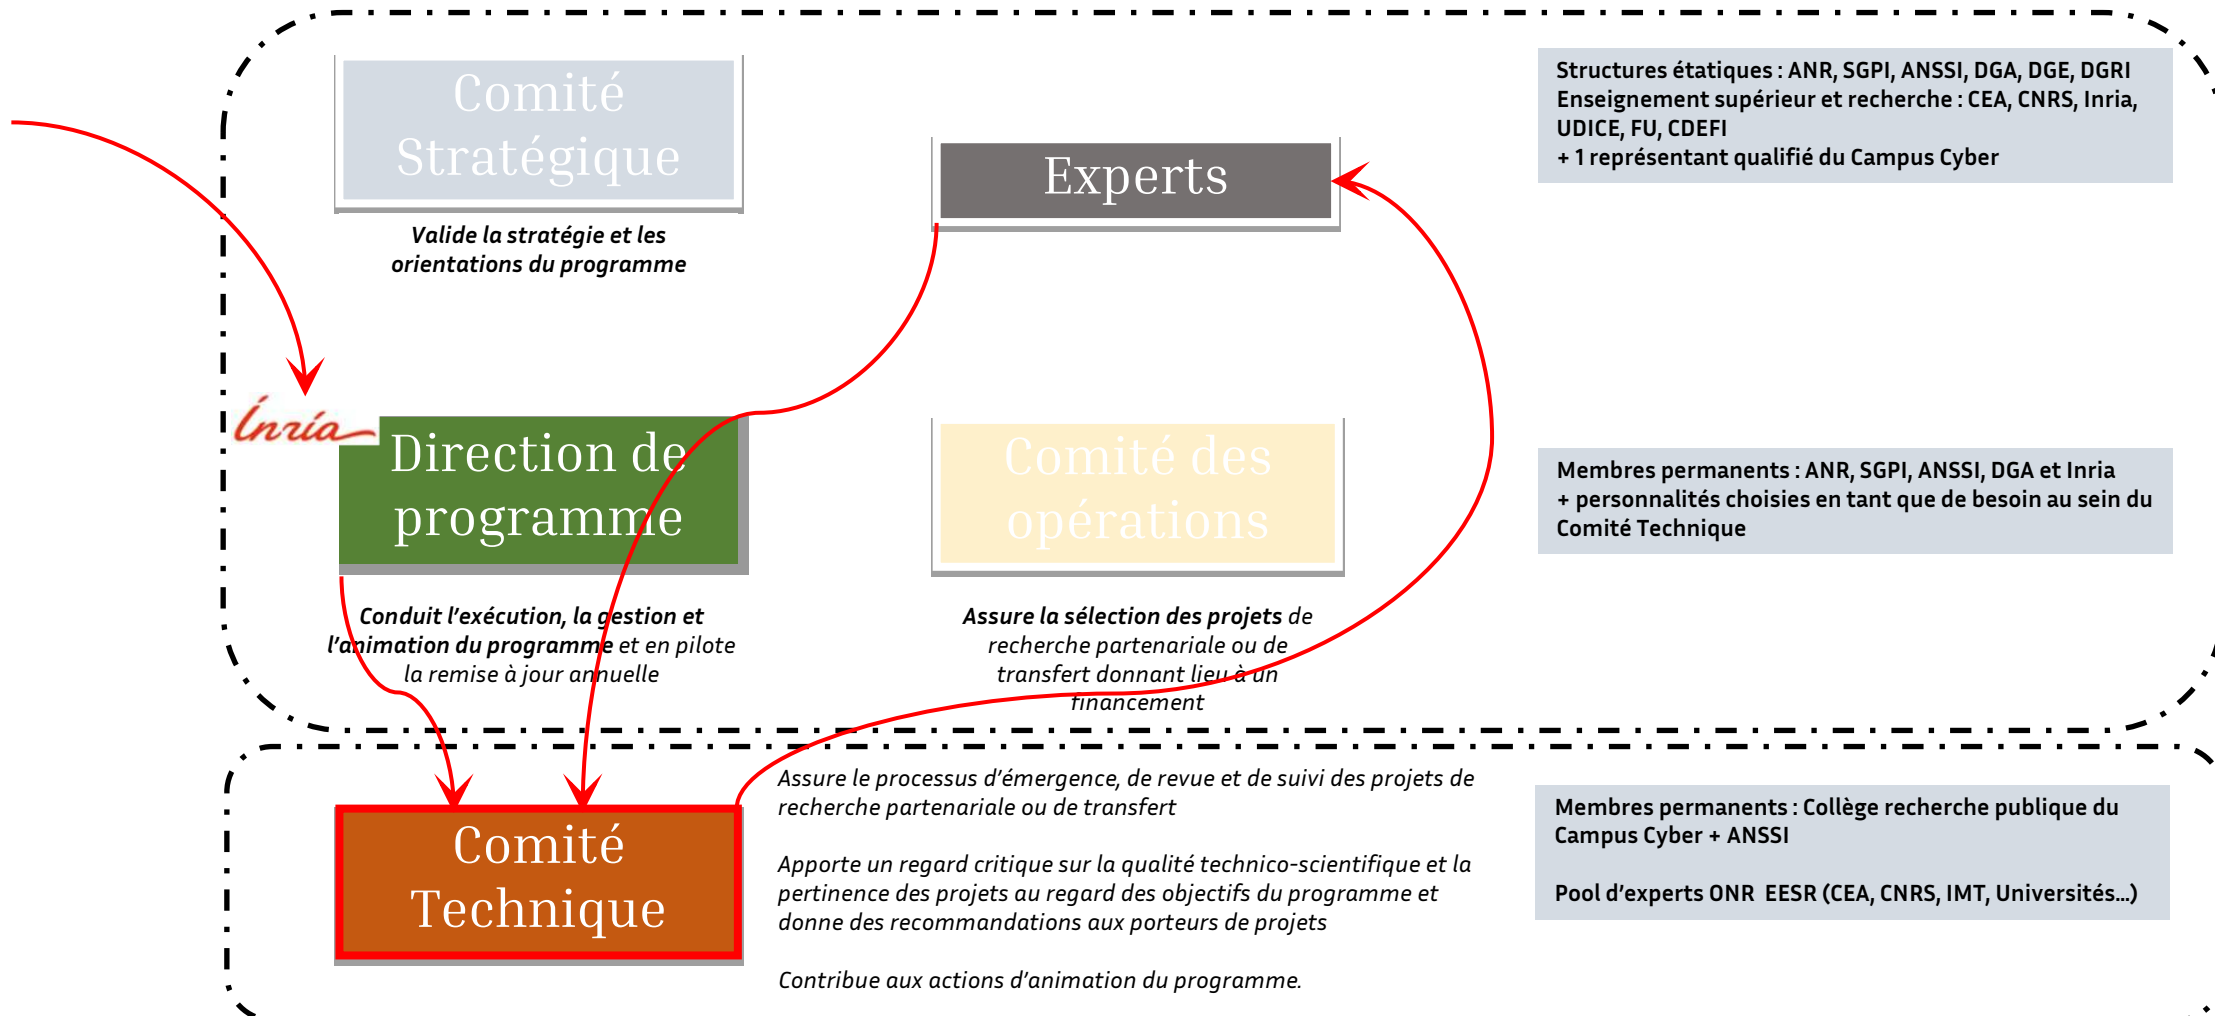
Comité Stratégique

Valide la stratégie et les orientations du programme

Experts

Structures étatiques : ANR, SGPI, ANSSI, DGA, DGE, DGRI
Enseignement supérieur et recherche : CEA, CNRS, Inria, UDICE, FU, CDEFI
+ 1 représentant qualifié du Campus Cyber

Inria

Direction de programme

Conduit l'exécution, la gestion et l'animation du programme et en pilote la remise à jour annuelle

Comité des opérations

Assure la sélection des projets de recherche partenariale ou de transfert donnant lieu à un financement

Membres permanents : ANR, SGPI, ANSSI, DGA et Inria
+ personnalités choisies en tant que de besoin au sein du Comité Technique

Comité Technique

Assure le processus d'émergence, de revue et de suivi des projets de recherche partenariale ou de transfert

Apporte un regard critique sur la qualité technico-scientifique et la pertinence des projets au regard des objectifs du programme et donne des recommandations aux porteurs de projets

Contribue aux actions d'animation du programme.

Membres permanents : Collège recherche publique du Campus Cyber + ANSSI

Pool d'experts ONR EESR (CEA, CNRS, IMT, Universités…)